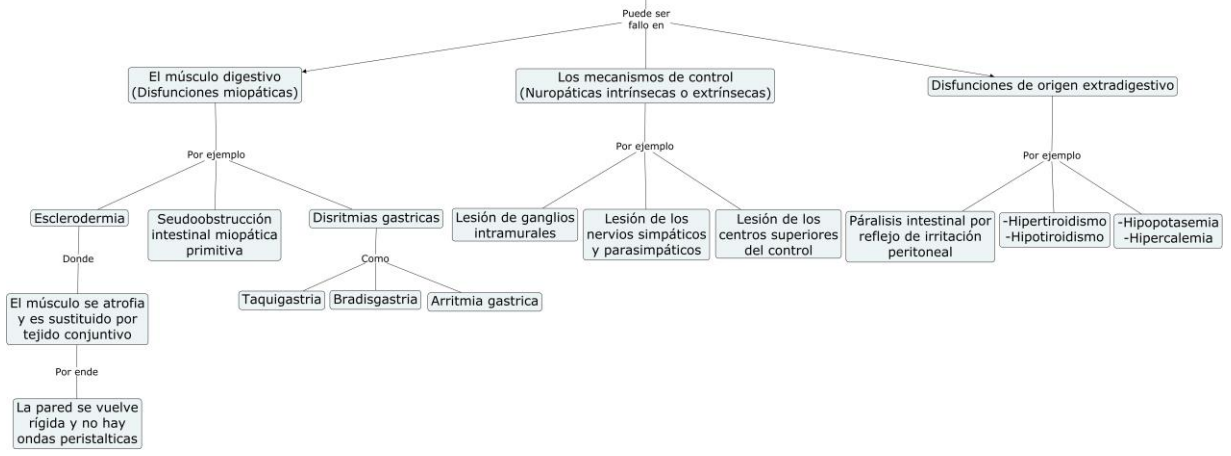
Puede ser fallo en

El músculo digestivo (Disfunciones miopáticas)

Por ejemplo

Esclerodermia

Donde

El músculo se atrofia y es sustituido por tejido conjuntivo

Por ende

La pared se vuelve rígida y no hay ondas peristalticas

Seudoobstrucción intestinal miopática primitiva

Disritmias gastricas

Como

Taquigastria

Bradisgastria

Arritmia gastrica

Los mecanismos de control (Nuropáticas intrínsecas o extrínsecas)

Por ejemplo

Lesión de ganglios intramurales

Lesión de los nervios simpáticos y parasimpáticos

Lesión de los centros superiores del control

Disfunciones de origen extradigestivo

Por ejemplo

Páralisis intestinal por reflejo de irritación peritoneal

-Hipertiroidismo
-Hipotiroidismo

-Hipopotasemia
-Hipercalemia